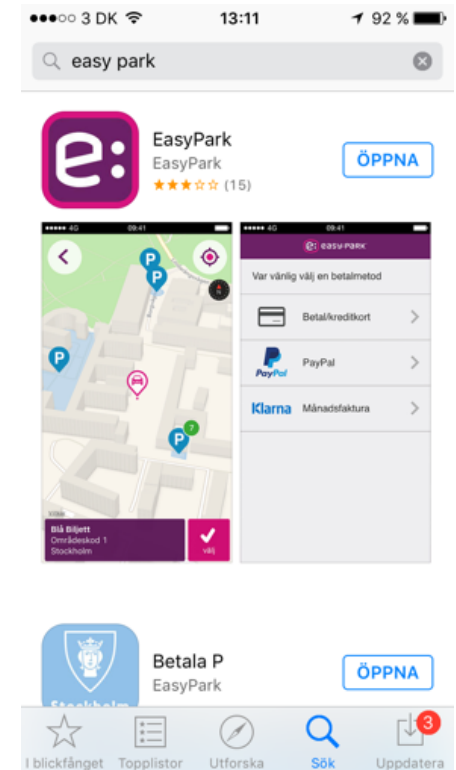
●●●○○ 3 DK 13:11 92 %

easy park

EasyPark
EasyPark
(15)
ÖPPNA

4G 09:41
P
P
P
P
7
Blå Biljett
Områdeskod 1
Stockholm
välj

4G 09:41
easypark
Var vänlig välj en betalmetod
Betal/kreditkort
PayPal
PayPal
Klarna Månadsfaktura

Stockholm
Betala P
EasyPark
ÖPPNA

I blickfånget Topplistor Utforska Sök 3 Uppdatera